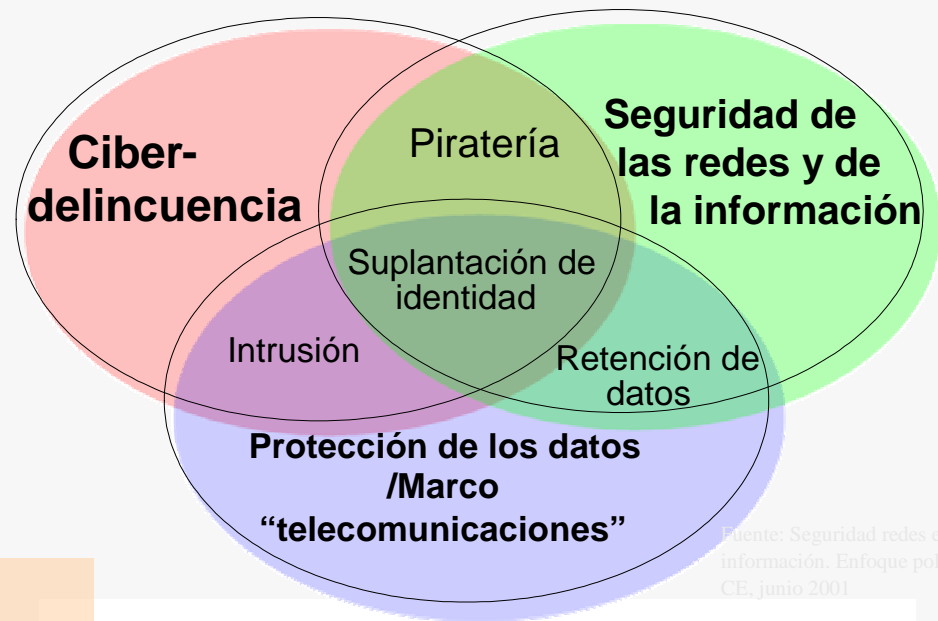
Ciber-delincuencia

Piratería

Seguridad de las redes y de la información

Suplantación de identidad

Intrusión

Retención de datos

Protección de los datos /Marco “telecomunicaciones”

Fuente: Seguridad redes e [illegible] información. Enfoque pol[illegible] CE, junio 2001